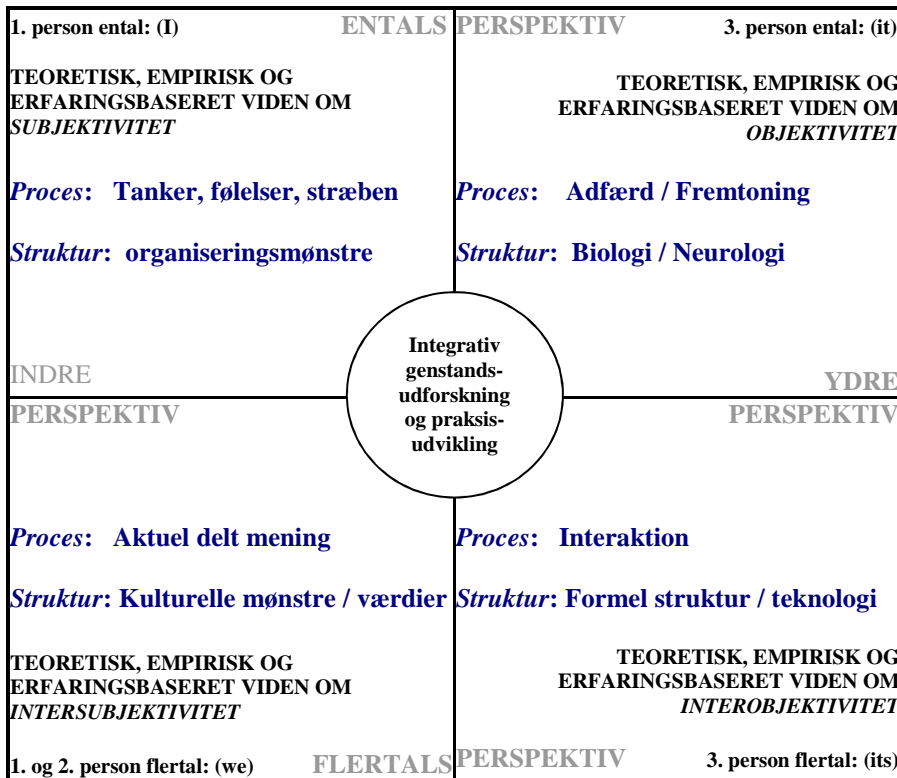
1. person ental: (I)

ENTALS PERSPEKTIV

3. person ental: (it)

TEORETISK, EMPIRISK OG ERFARINGSBASERET VIDEN OM *SUBJEKTIVITET*

*Proces*: Tanker, følelser, stræben

*Struktur*: organiseringsmønstre

TEORETISK, EMPIRISK OG ERFARINGSBASERET VIDEN OM *OBJEKTIVITET*

*Proces*: Adfærd / Fremtoning

*Struktur*: Biologi / Neurologi

INDRE PERSPEKTIV

Integrativ genstandsudforskning og praksisudvikling

YDRE PERSPEKTIV

*Proces*: Aktuel delt mening

*Struktur*: Kulturelle mønstre / værdier

TEORETISK, EMPIRISK OG ERFARINGSBASERET VIDEN OM *INTERSUBJEKTIVITET*

*Proces*: Interaktion

*Struktur*: Formel struktur / teknologi

TEORETISK, EMPIRISK OG ERFARINGSBASERET VIDEN OM *INTEROBJEKTIVITET*

1. og 2. person flertal: (we)

FLERTALS PERSPEKTIV

3. person flertal: (its)